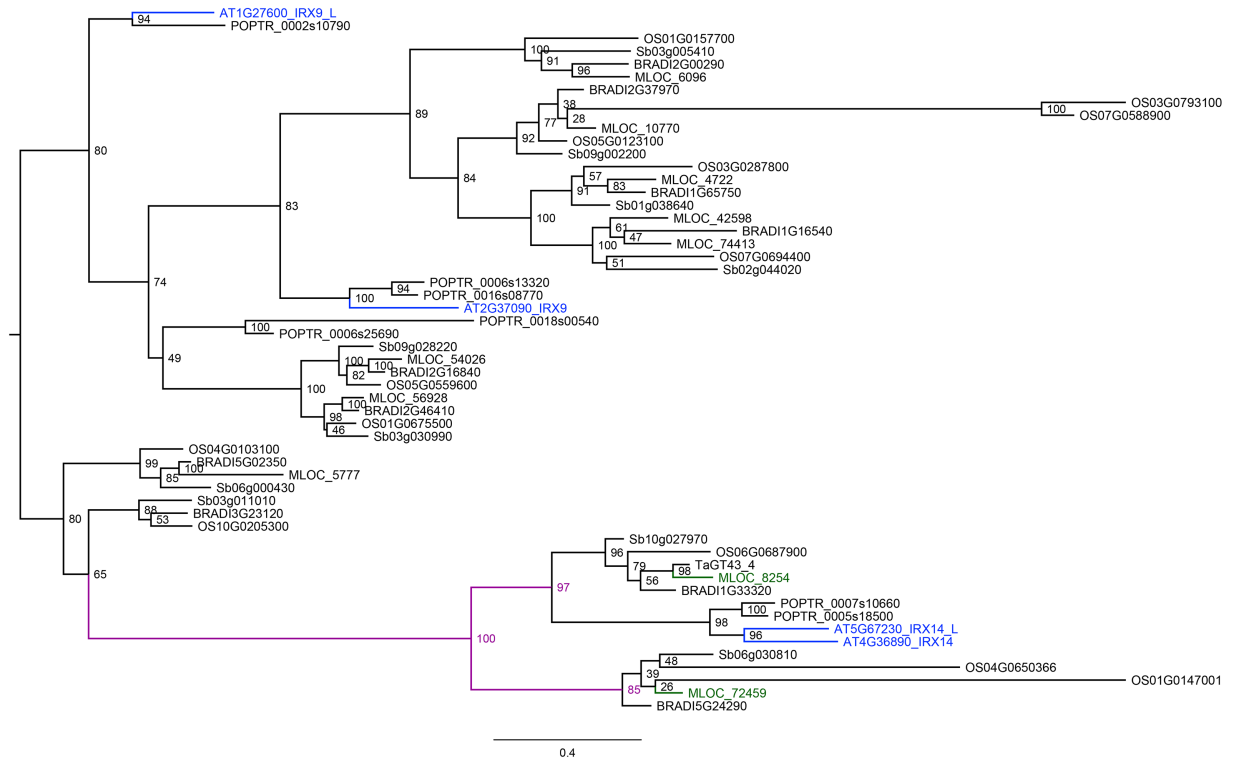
94
AT1G27600_IRX9_L
POPTR_0002s10790
80
100
OS01G0157700
Sb03g005410
91
96
BRADI2G00290
MLOC_6096
BRADI2G37970
38
100
OS03G0793100
OS07G0588900
89
77
28
MLOC_10770
92
OS05G0123100
Sb09g002200
OS03G0287800
84
57
MLOC_4722
91
83
BRADI1G65750
Sb01g038640
83
100
MLOC_42598
61
BRADI1G16540
47
MLOC_74413
100
OS07G0694400
51
Sb02g044020
74
94
POPTR_0006s13320
100
POPTR_0016s08770
AT2G37090_IRX9
100
POPTR_0006s25690
POPTR_0018s00540
Sb09g028220
100
MLOC_54026
100
49
82
BRADI2G16840
OS05G0559600
100
MLOC_56928
100
BRADI2G46410
98
OS01G0675500
46
Sb03g030990
OS04G0103100
99
BRADI5G02350
100
85
MLOC_5777
Sb06g000430
Sb03g011010
88
80
BRADI3G23120
53
OS10G0205300
Sb10g027970
96
OS06G0687900
79
98
TaGT43_4
MLOC_8254
65
97
56
BRADI1G33320
100
POPTR_0007s10660
POPTR_0005s18500
100
98
96
AT5G67230_IRX14_L
AT4G36890_IRX14
48
Sb06g030810
39
OS04G0650366
OS01G0147001
85
26
MLOC_72459
BRADI5G24290
0.4